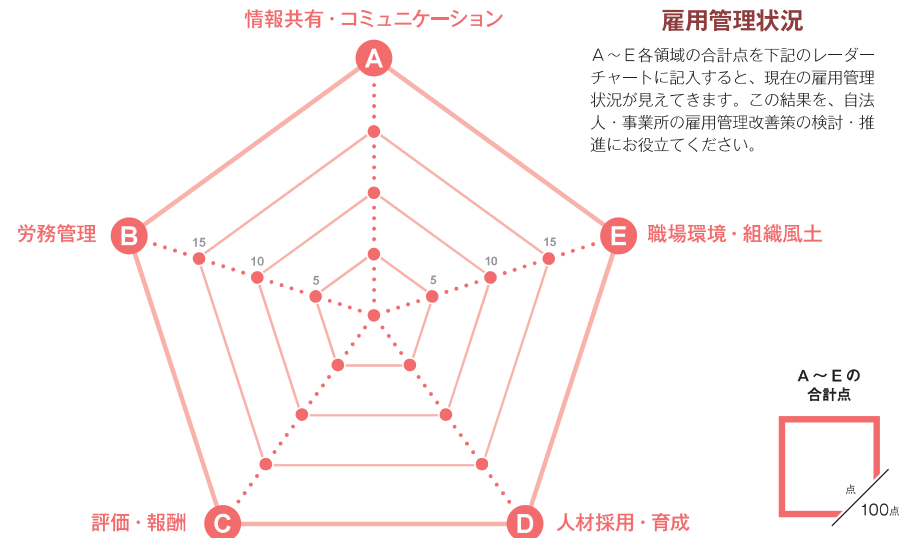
雇用管理状況

Ａ～Ｅ各領域の合計点を下記のレーダーチャートに記入すると、現在の雇用管理状況が見えてきます。この結果を、自法人・事業所の雇用管理改善策の検討・推進にお役立てください。

情報共有・コミュニケーション
A

労務管理
B

職場環境・組織風土
E

15
10
5
5
10
15

評価・報酬
C

人材採用・育成
D

Ａ～Ｅの合計点

点
100点